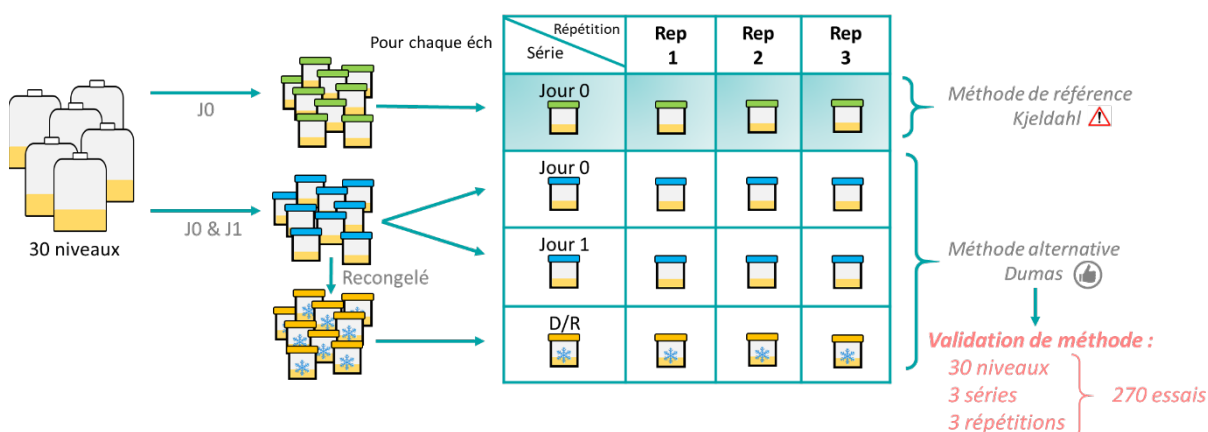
30 niveaux

J0

J0 & J1

Recongelé

Pour chaque éch

| Répétition / Série | Rep 1 | Rep 2 | Rep 3 |
|---|---|---|---|
| Jour 0 | | | |
| Jour 0 | | | |
| Jour 1 | | | |
| D/R | | | |

Méthode de référence Kjeldahl

Méthode alternative Dumas

Validation de méthode :
30 niveaux
3 séries
3 répétitions
270 essais